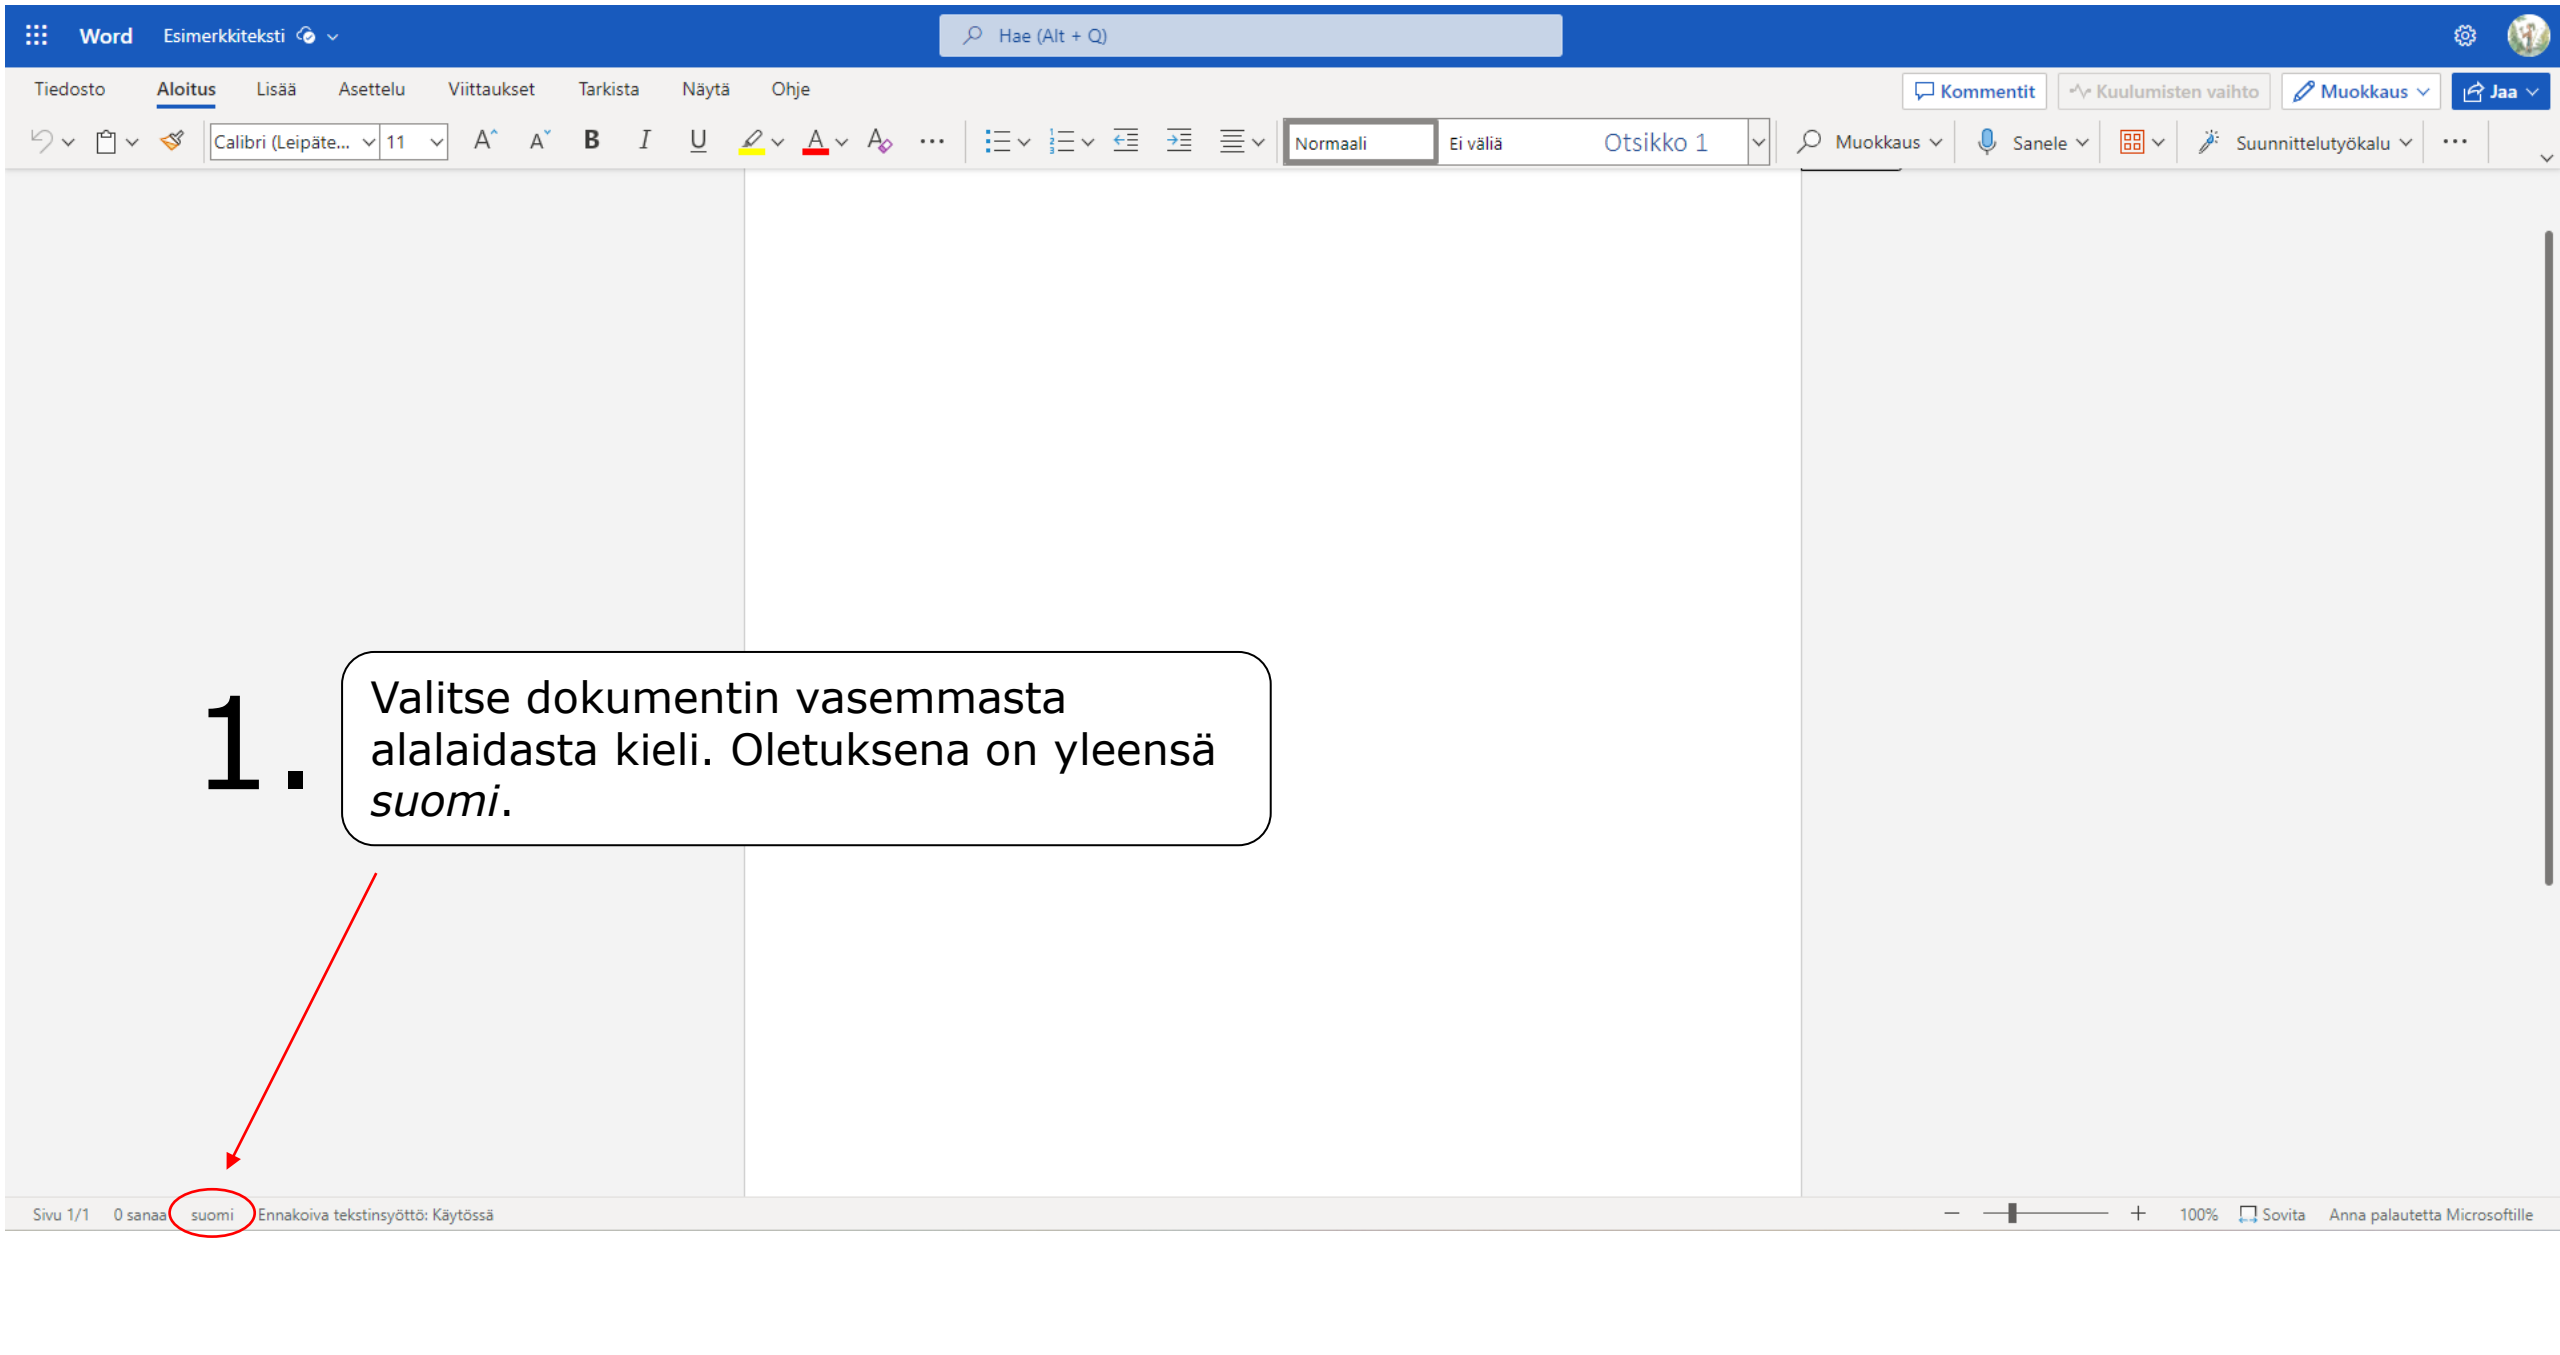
Word Esimerkkiteksti

Hae (Alt + Q)

Tiedosto Aloitus Lisää Asettelu Viittaukset Tarkista Näytä Ohje

Kommentit Kuulumisten vaihto Muokkaus Jaa

Calibri (Leipäte... 11

B I U

Normaali Ei väliä Otsikko 1

Muokkaus Sanele Suunnittelutyökalu

1.

Valitse dokumentin vasemmasta alalaidasta kieli. Oletuksena on yleensä *suomi*.

Sivu 1/1 0 sanaa suomi Ennakoiva tekstinsyöttö: Käytössä

100% Sovita Anna palautetta Microsoftille